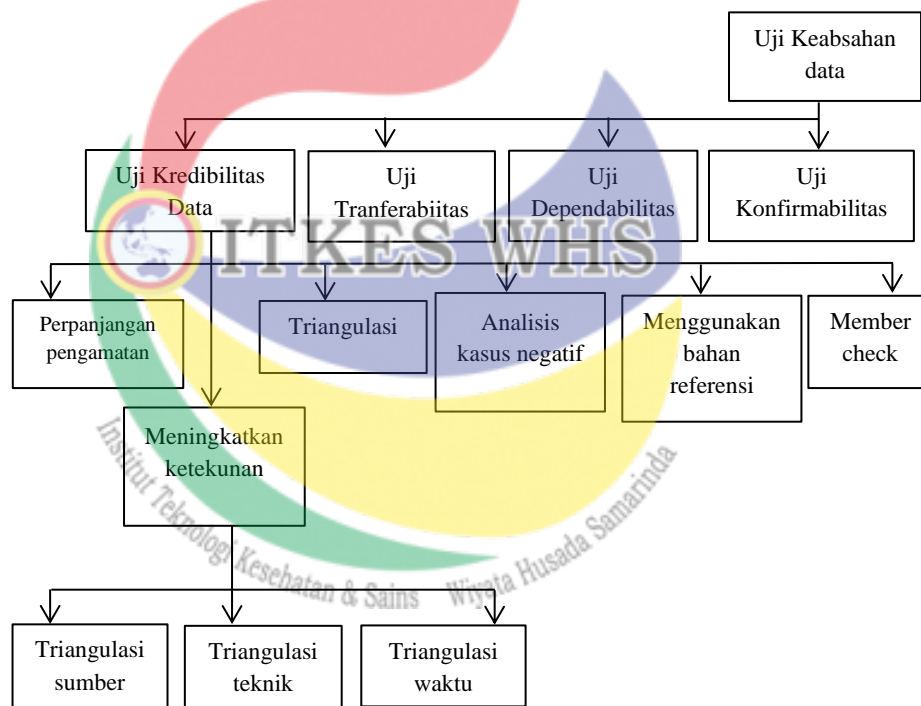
Uji Keabsahan data

Uji Kredibilitas Data

Uji Tranferabiitas

Uji Dependabilitas

Uji Konfirmabilitas

ITKES WHS

Perpanjangan pengamatan

Triangulasi

Analisis kasus negatif

Menggunakan bahan referensi

Member check

Meningkatkan ketekunan

Institut Teknologi Kesehatan & Sains Wiyata Husada Samarinda

Triangulasi sumber

Triangulasi teknik

Triangulasi waktu